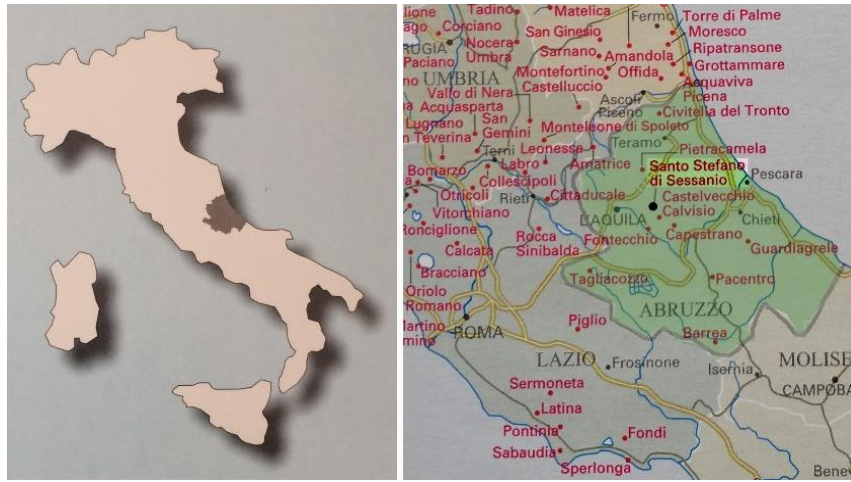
Tadino
Matelica
Fermo
Torre di Palme
iione
Corciano
San Ginesio
Moresco
ago
RUGIA
Nocera Umbra
Sarnano
Amandola
Ripatransone
Paciano
Offida
Grottammare
UMBRIA
Montefortino
Acquaviva Picena
Castelluccio
Vallo di Nera
Ascoli Piceno
Civitella del Tronto
Acquasparta
San Gemini
Lugnano in Teverina
Monteleone di Spoleto
Teramo
Pietracamela
Terni
Leonessa
Santo Stefano di Sessanio
Bomarzo
Labro
Amatrice
Pescara
Collescipoli
Otricoli
Rieti
Cittaducale
Castelvecchio Calvisio
Vitorchiano
L'AQUILA
Chieti
Ronciglione
Rocca Sinibalda
Fontecchio
Capestrano
Guardiagrele
Calcata
Bracciano
Tagliacozzo
Pacentro
Oriolo Romano
ABRUZZO
Martino
mino
ROMA
Piglio
Barrea
LAZIO
Frosinone
MOLISE
Isernia
CAMPOBA
Sermoneta
Latina
Pontinia
Fondi
Sabaudia
Sperlonga
Bene